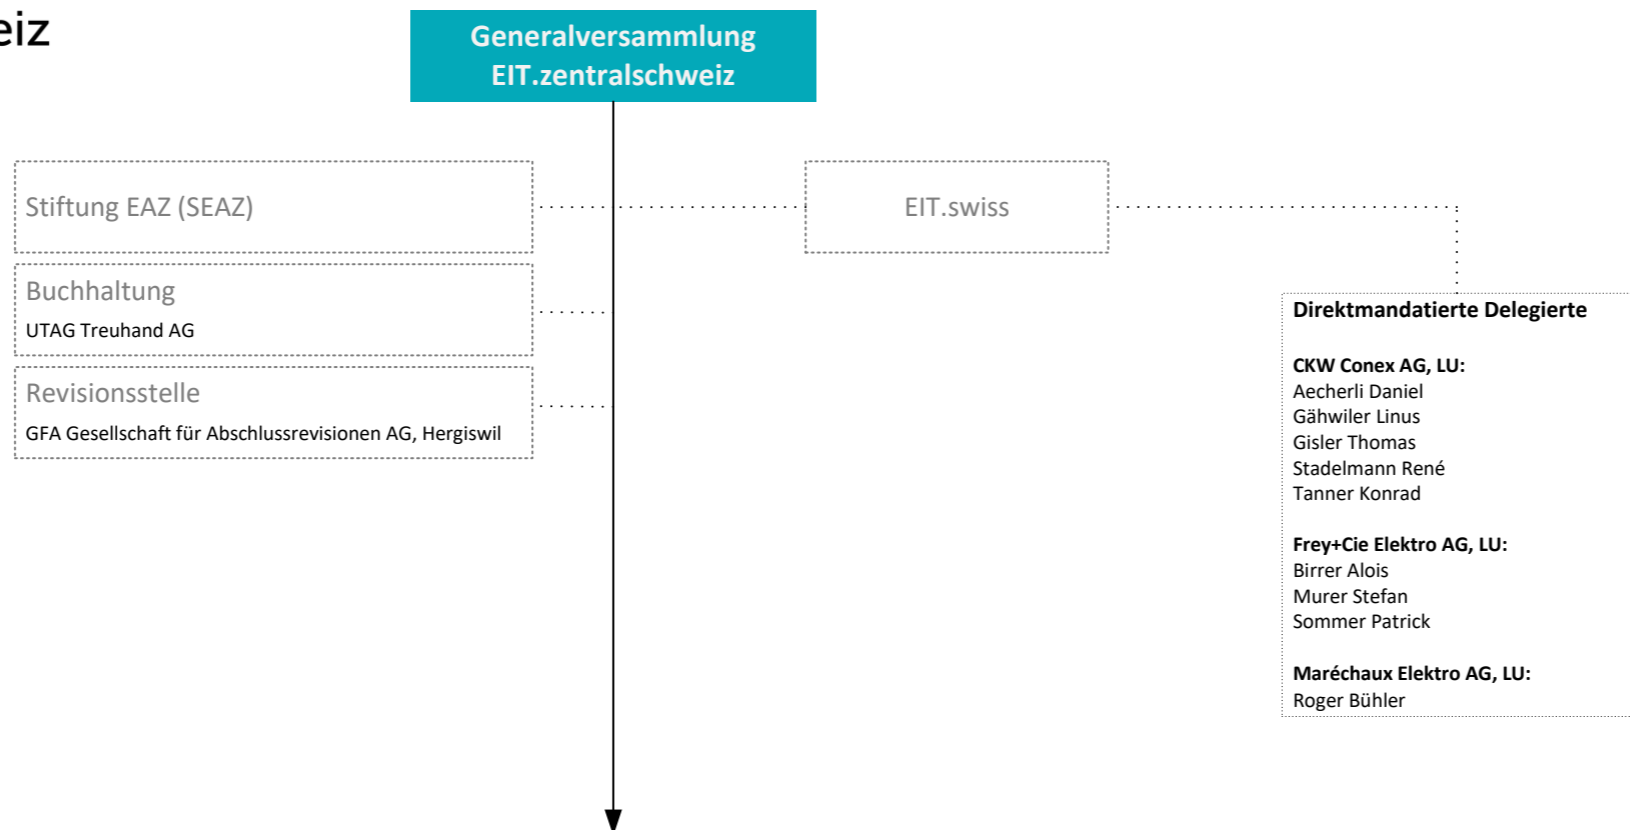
eiz

Generalversammlung
EIT.zentralschweiz

Stiftung EAZ (SEAZ)

Buchhaltung
UTAG Treuhand AG

Revisionsstelle
GFA Gesellschaft für Abschlussrevisionen AG, Hergiswil

EIT.swiss

Direktmandatierte Delegierte

CKW Conex AG, LU:
Aecherli Daniel
Gähwiler Linus
Gisler Thomas
Stadelmann René
Tanner Konrad

Frey+Cie Elektro AG, LU:
Birrer Alois
Murer Stefan
Sommer Patrick

Maréchaux Elektro AG, LU:
Roger Bühler